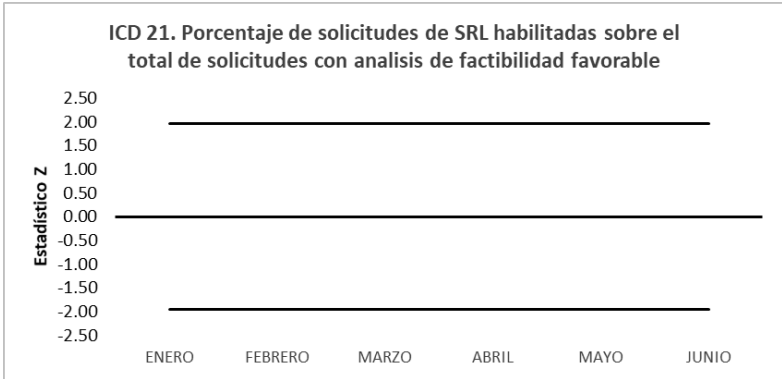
ICD 21. Porcentaje de solicitudes de SRL habilitadas sobre el total de solicitudes con analisis de factibilidad favorable

Estadístico Z

2.50
2.00
1.50
1.00
0.50
0.00
-0.50
-1.00
-1.50
-2.00
-2.50

ENERO
FEBRERO
MARZO
ABRIL
MAYO
JUNIO